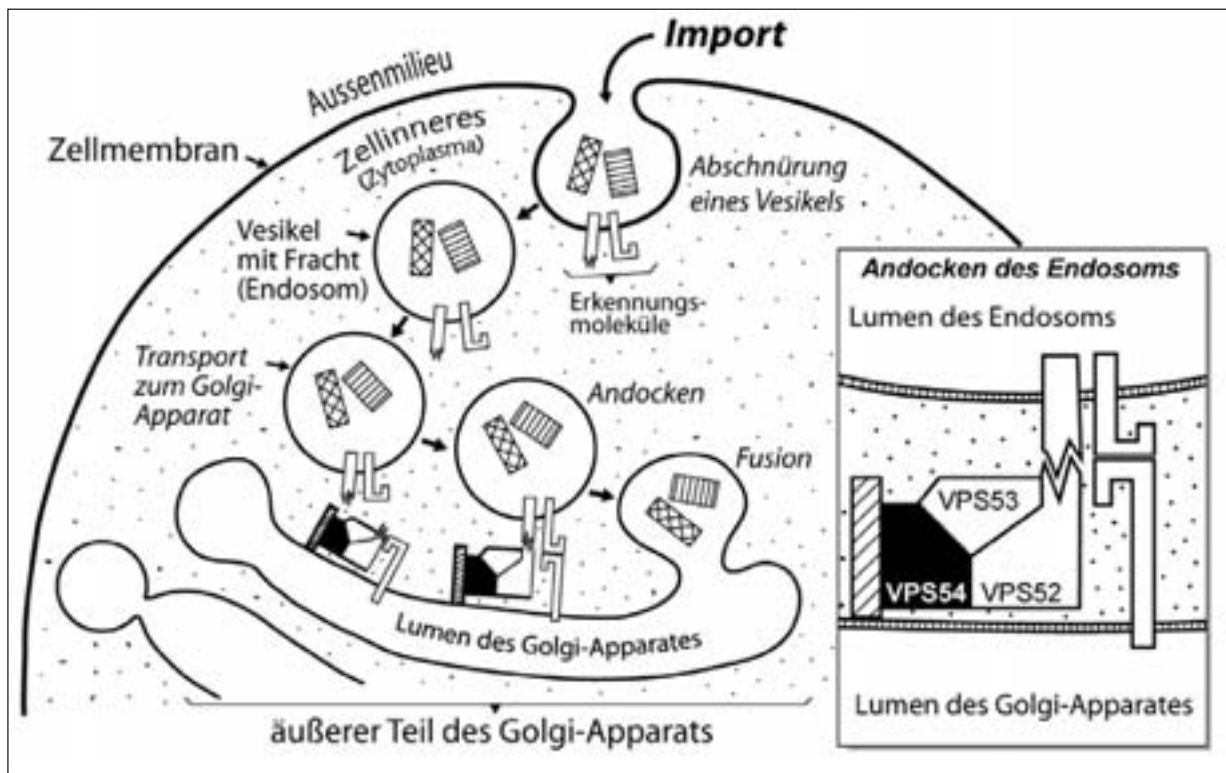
Import

Aussenmilieu

Zellmembran

Zellinneres (Zytoplasma)

Abschnürung eines Vesikels

Vesikel mit Fracht (Endosom)

Erkennungsmoleküle

Transport zum Golgi-Apparat

Andocken

Fusion

Lumen des Golgi-Apparates

äußerer Teil des Golgi-Apparats

Andocken des Endosoms

Lumen des Endosoms

VPS53

VPS54

VPS52

Lumen des Golgi-Apparates